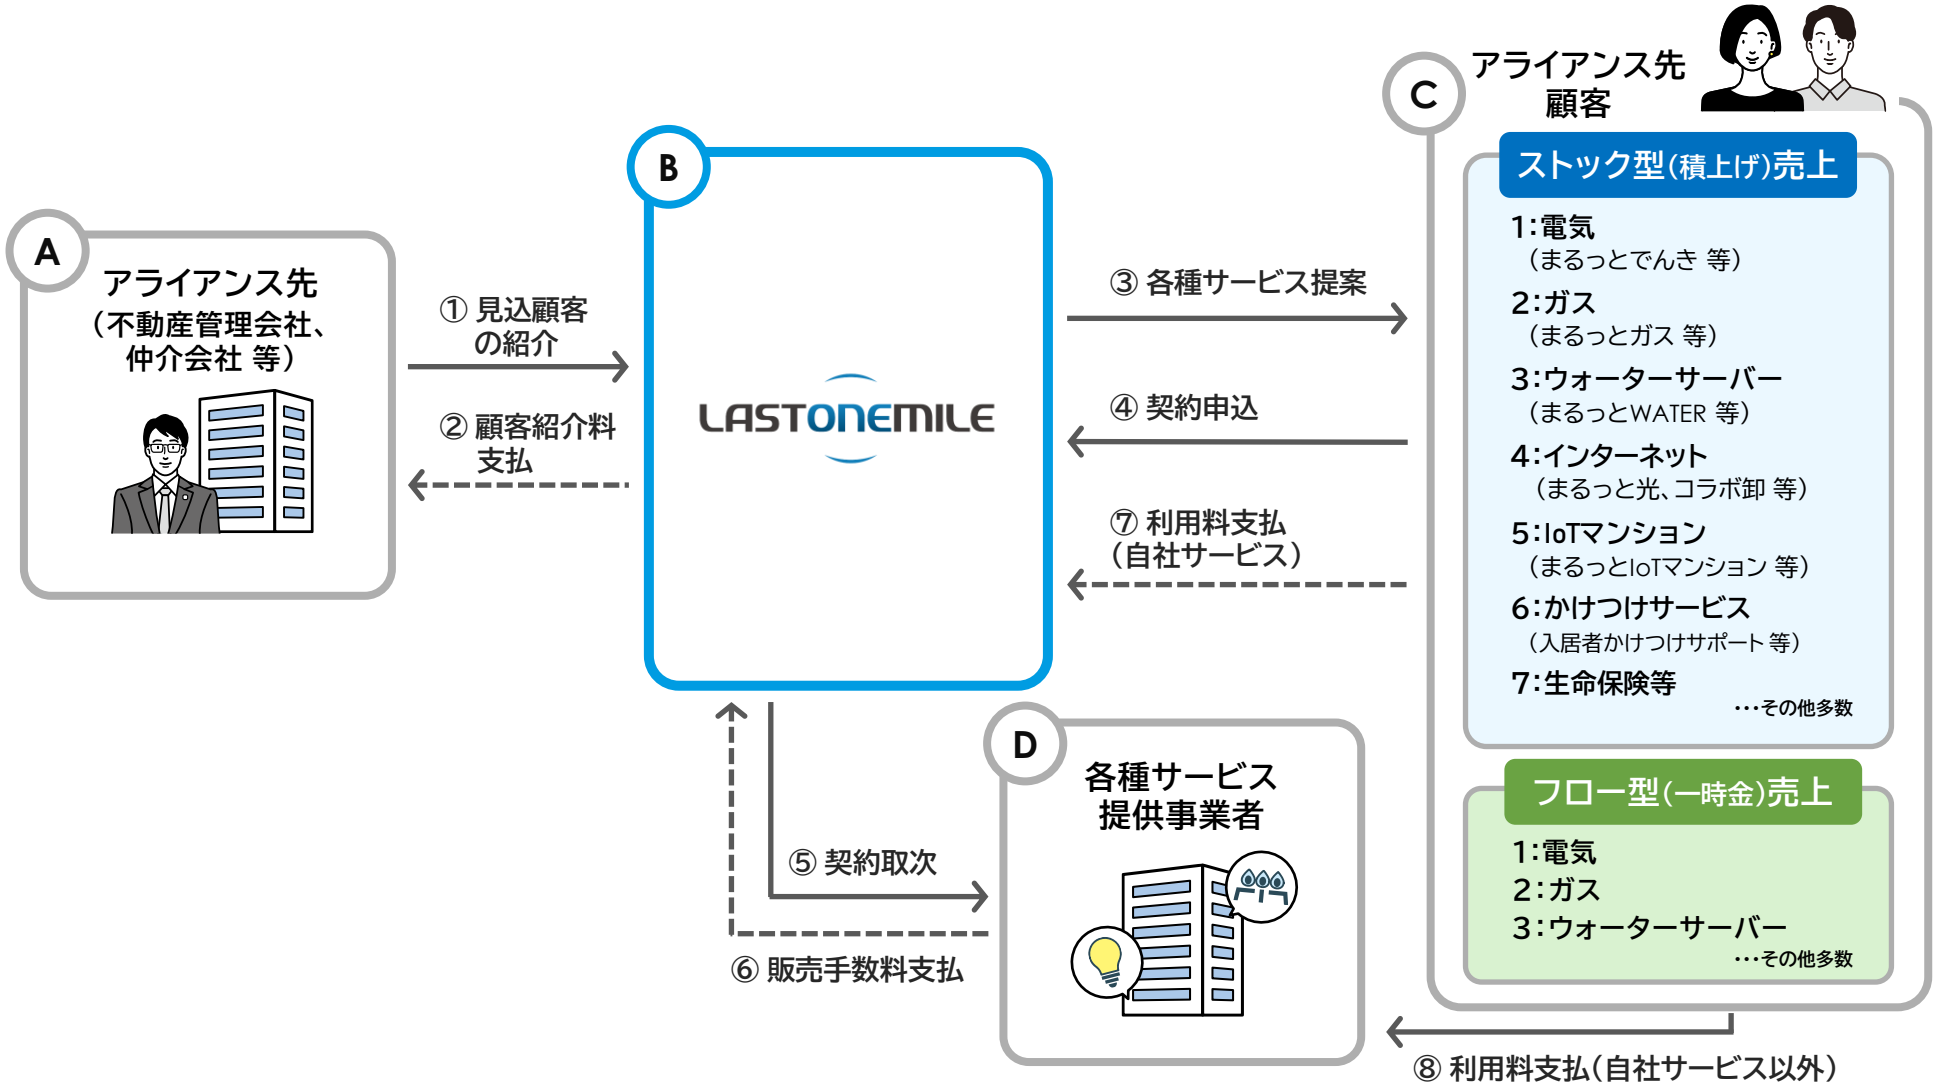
A
アライアンス先
（不動産管理会社、仲介会社 等）

① 見込顧客の紹介

② 顧客紹介料支払

B
LASTONEMILE

③ 各種サービス提案

④ 契約申込

⑦ 利用料支払（自社サービス）

C
アライアンス先顧客

ストック型(積上げ)売上
1:電気
（まるっとでんき 等）
2:ガス
（まるっとガス 等）
3:ウォーターサーバー
（まるっとWATER 等）
4:インターネット
（まるっと光、コラボ卸 等）
5:IoTマンション
（まるっとIoTマンション 等）
6:かけつけサービス
（入居者かけつけサポート 等）
7:生命保険等
…その他多数

フロー型(一時金)売上
1:電気
2:ガス
3:ウォーターサーバー
…その他多数

⑤ 契約取次

⑥ 販売手数料支払

D
各種サービス提供事業者

⑧ 利用料支払（自社サービス以外）